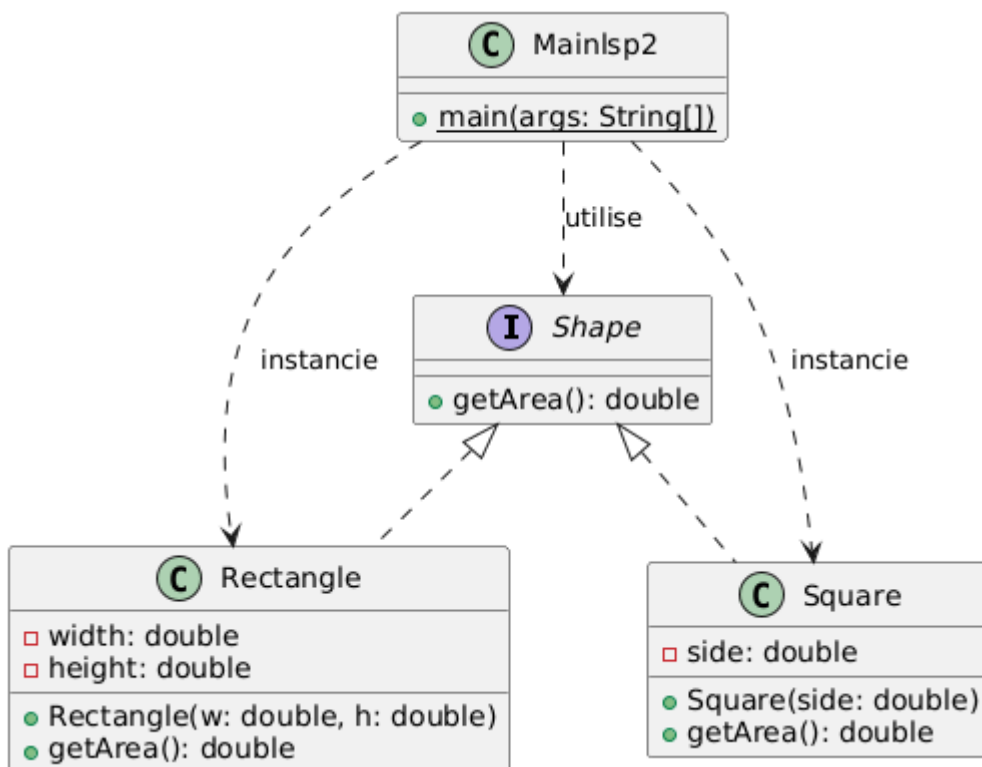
C MainIsp2

main(args: String[])

utilise

instancie

I Shape

getArea(): double

instancie

C Rectangle

width: double
height: double

Rectangle(w: double, h: double)
getArea(): double

C Square

side: double

Square(side: double)
getArea(): double